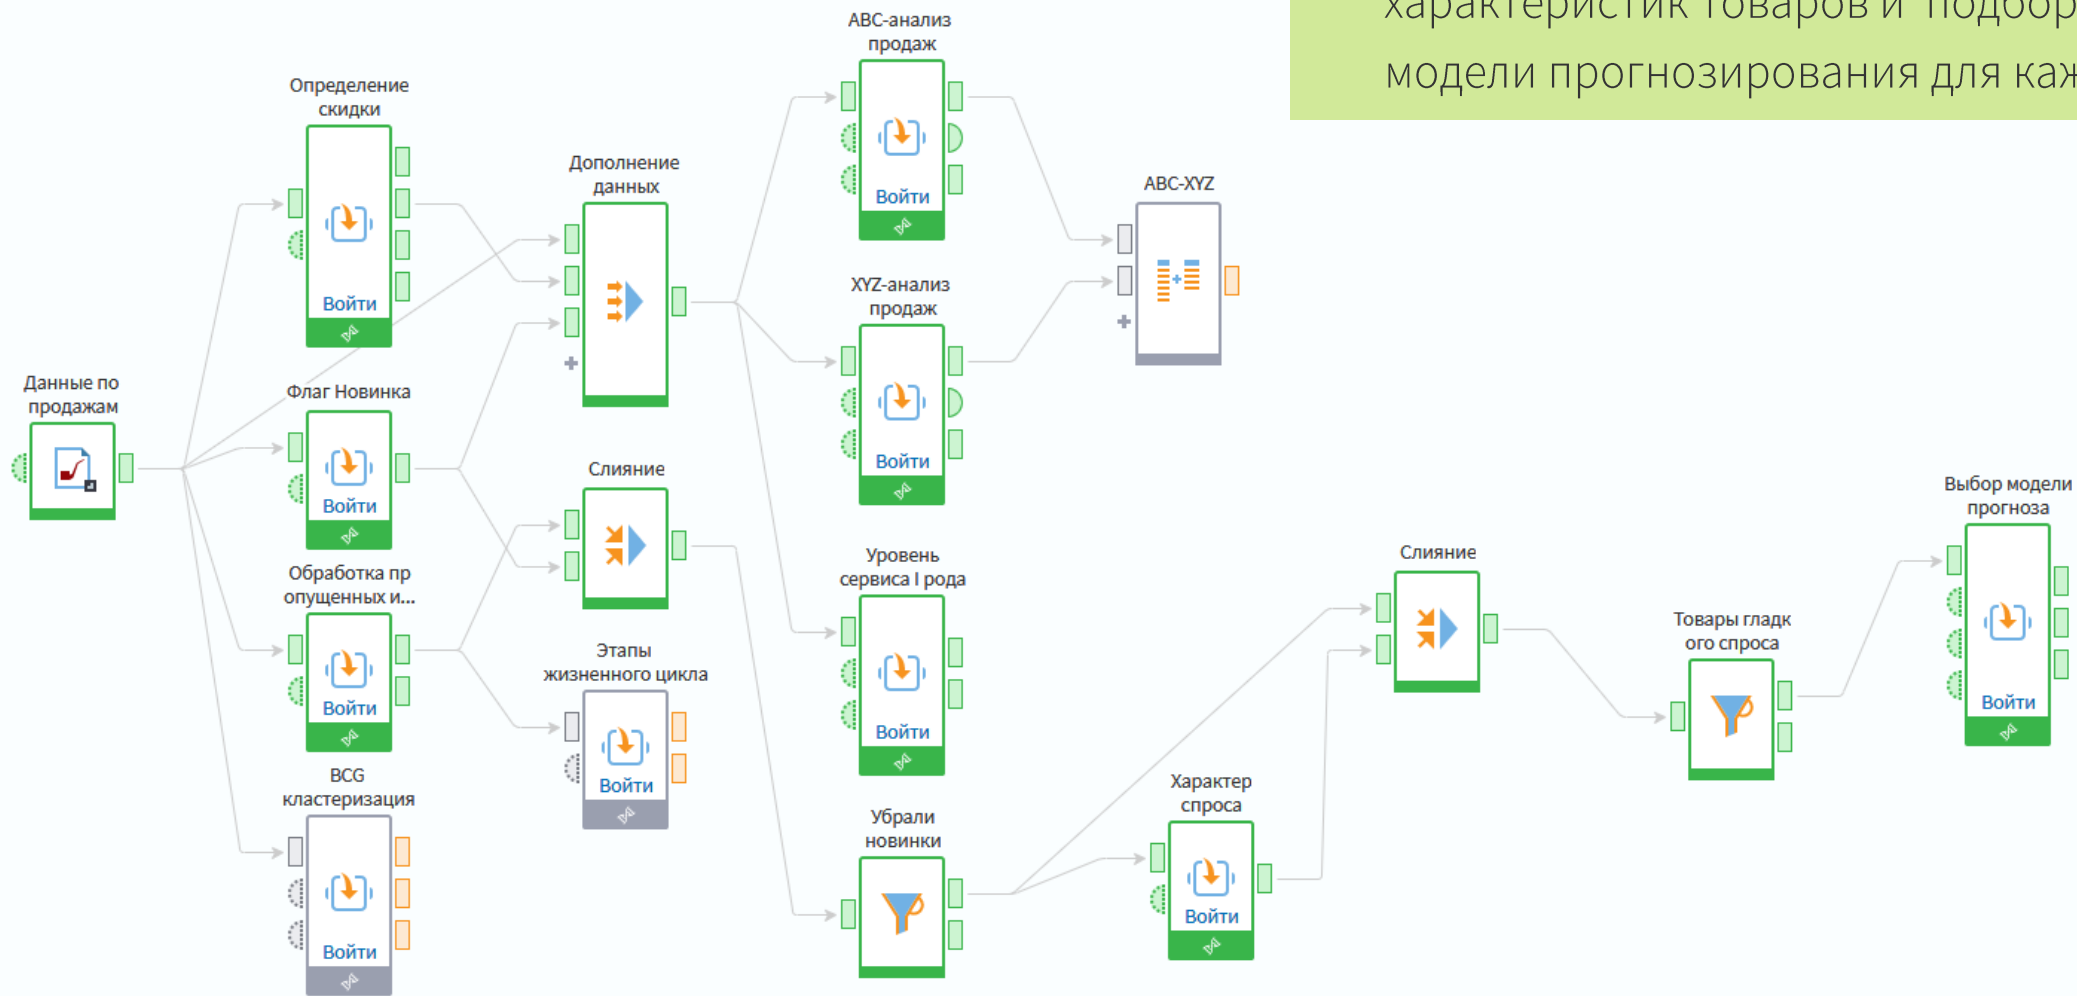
характеристик товаров и подбор модели прогнозирования для каж

Данные по продажам

Определение скидки
Войти

Флаг Новинка
Войти

Обработка пр опущенных и...
Войти

BCG кластеризация
Войти

Дополнение данных

Слияние

Этапы жизненного цикла
Войти

ABC-анализ продаж
Войти

XYZ-анализ продаж
Войти

Уровень сервиса I рода
Войти

Убрали новинки

ABC-XYZ

Характер спроса
Войти

Слияние

Товары гладк ого спроса

Выбор модели прогноза
Войти